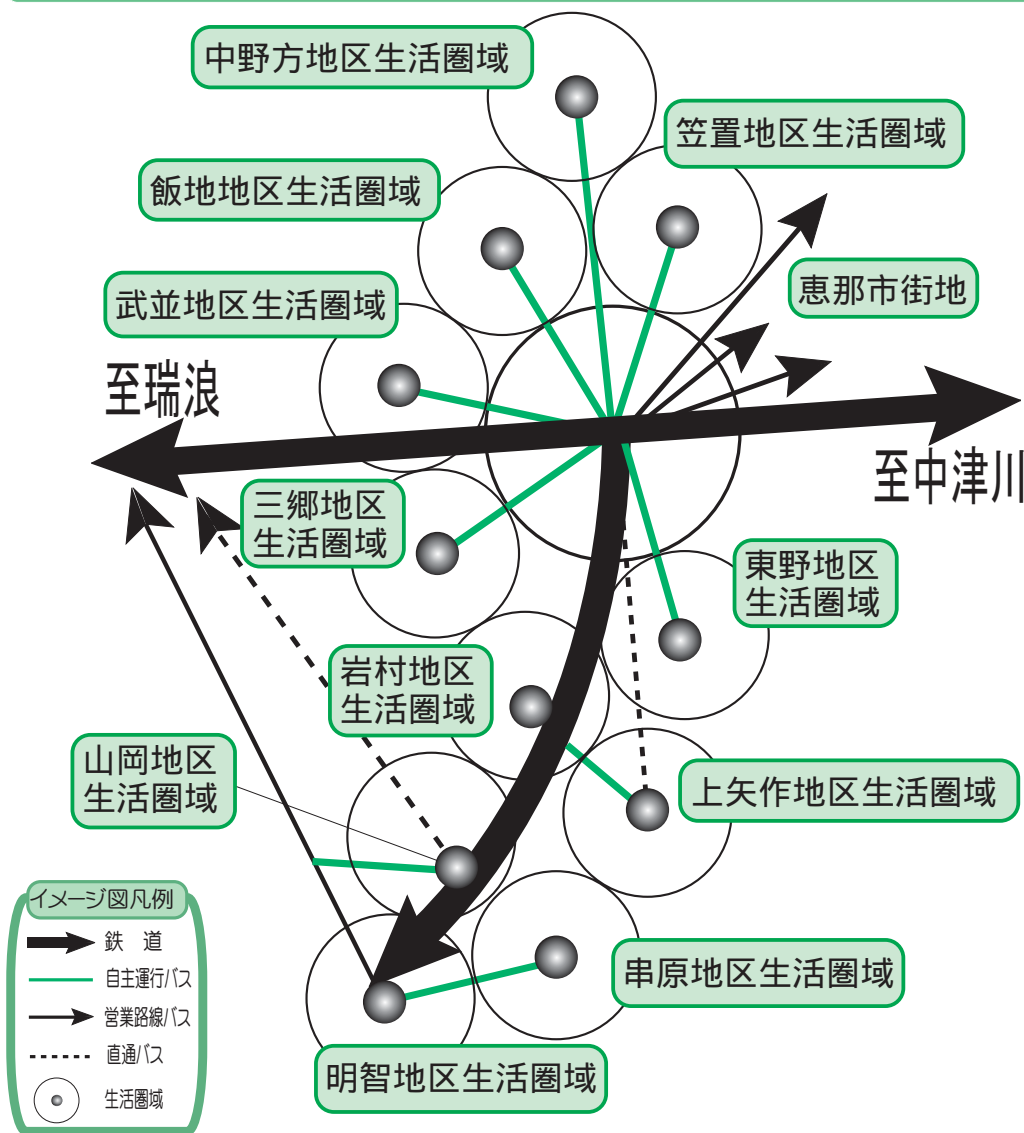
中野方地区生活圏域

笠置地区生活圏域

飯地地区生活圏域

恵那市街地

武並地区生活圏域

至瑞浪

至中津川

三郷地区生活圏域

東野地区生活圏域

岩村地区生活圏域

山岡地区生活圏域

上矢作地区生活圏域

イメージ図凡例
鉄道
自主運行バス
営業路線バス
直通バス
生活圏域

串原地区生活圏域

明智地区生活圏域